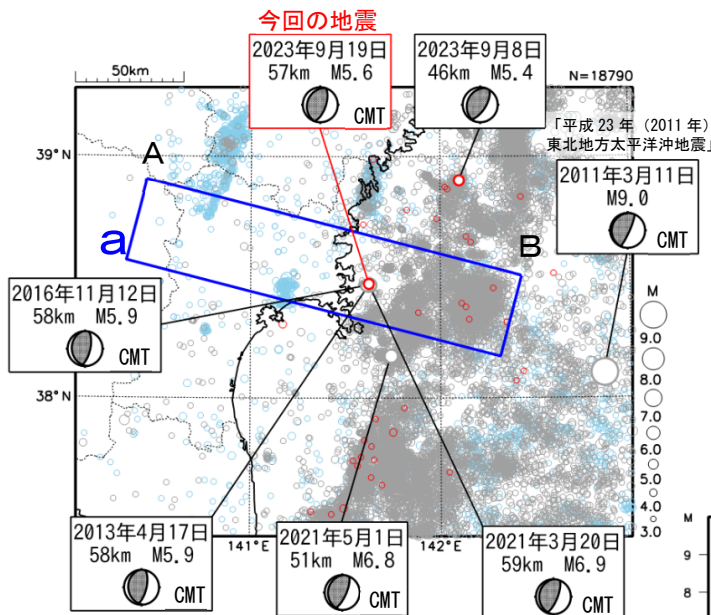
今回の地震

2023年9月19日
57km M5.6
CMT

2023年9月8日
46km M5.4

50km

N=18790

「平成23年（2011年）
東北地方太平洋沖地震」

39°N

A

a

B

2011年3月11日
M9.0
CMT

2016年11月12日
58km M5.9
CMT

M
9.0
8.0
7.0
6.0
5.0
4.0
3.0

38°N

2013年4月17日
58km M5.9
CMT

141°E

2021年5月1日
51km M6.8
CMT

142°E

2021年3月20日
59km M6.9
CMT

M
9
8